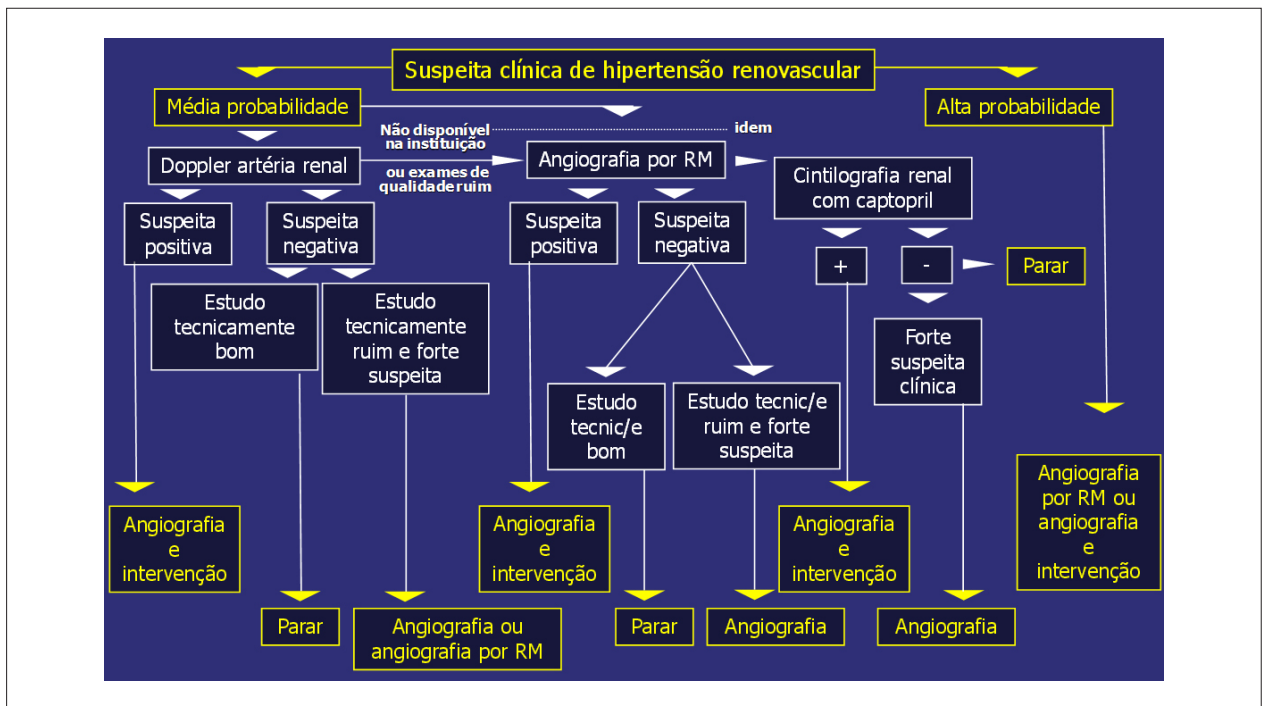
Suspeita clínica de hipertensão renovascular

Média probabilidade

Alta probabilidade

Não disponível na instituição

idem

ou exames de qualidade ruim

Doppler artéria renal

Angiografia por RM

Cintilografia renal com captopril

Suspeita positiva

Suspeita negativa

Suspeita positiva

Suspeita negativa

+

-

Parar

Estudo tecnicamente bom

Estudo tecnicamente ruim e forte suspeita

Forte suspeita clínica

Estudo tecnic/e bom

Estudo tecnic/e ruim e forte suspeita

Angiografia e intervenção

Angiografia e intervenção

Angiografia e intervenção

Angiografia por RM ou angiografia e intervenção

Parar

Angiografia ou angiografia por RM

Parar

Angiografia

Angiografia